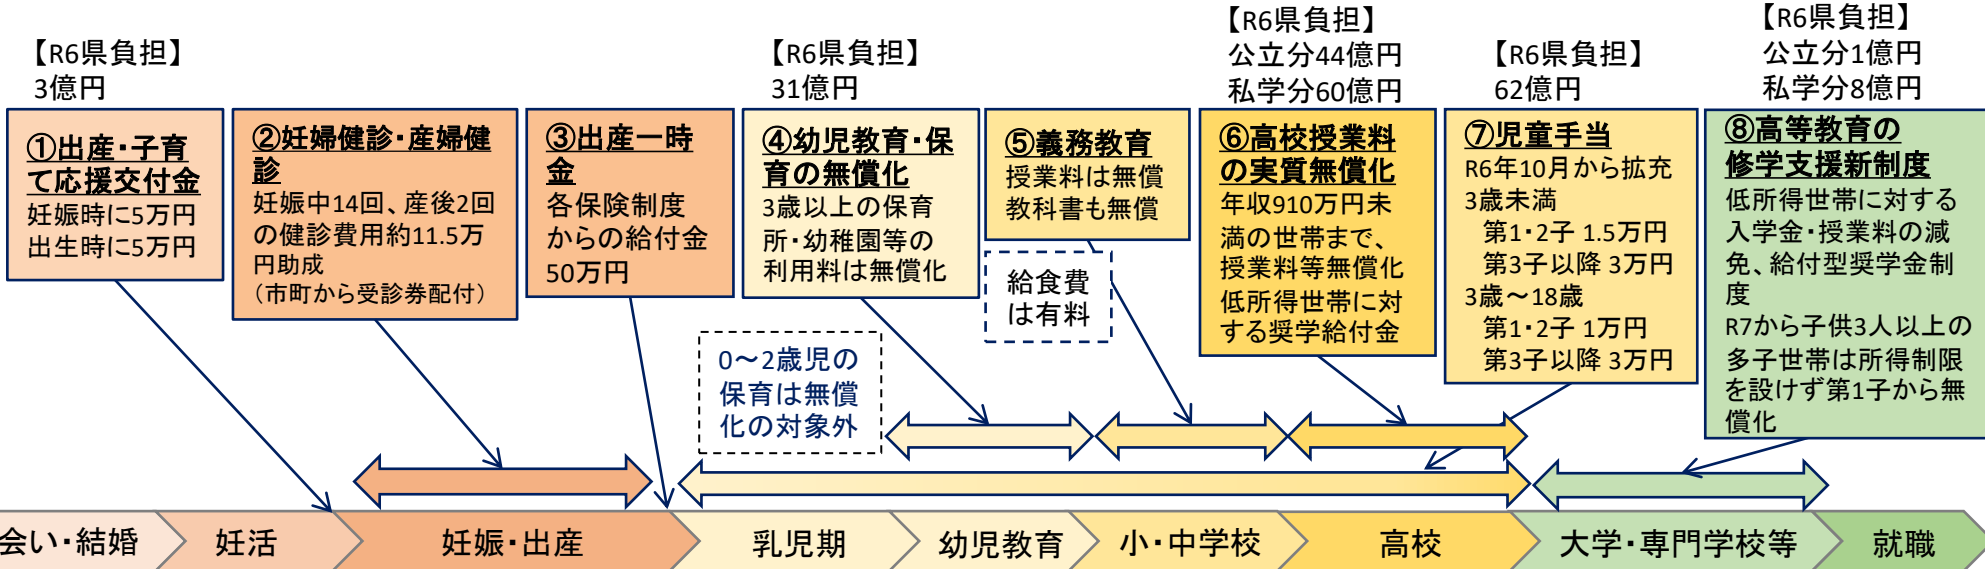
【R6県負担】
3億円

①出産・子育て応援交付金
妊娠時に5万円
出生時に5万円

②妊婦健診・産婦健診
妊娠中14回、産後2回の健診費用約11.5万円助成
（市町から受診券配付）

③出産一時金
各保険制度からの給付金
50万円

【R6県負担】
31億円

④幼児教育・保育の無償化
3歳以上の保育所・幼稚園等の利用料は無償化

0～2歳児の保育は無償化の対象外

⑤義務教育
授業料は無償
教科書も無償

給食費は有料

【R6県負担】
公立分44億円
私学分60億円

⑥高校授業料の実質無償化
年収910万円未満の世帯まで、授業料等無償化
低所得世帯に対する奨学給付金

【R6県負担】
62億円

⑦児童手当
R6年10月から拡充
3歳未満
第1・2子 1.5万円
第3子以降 3万円
3歳～18歳
第1・2子 1万円
第3子以降 3万円

【R6県負担】
公立分1億円
私学分8億円

⑧高等教育の修学支援新制度
低所得世帯に対する入学金・授業料の減免、給付型奨学金制度
R7から子供3人以上の多子世帯は所得制限を設けず第1子から無償化

会い・結婚
妊活
妊娠・出産
乳児期
幼児教育
小・中学校
高校
大学・専門学校等
就職